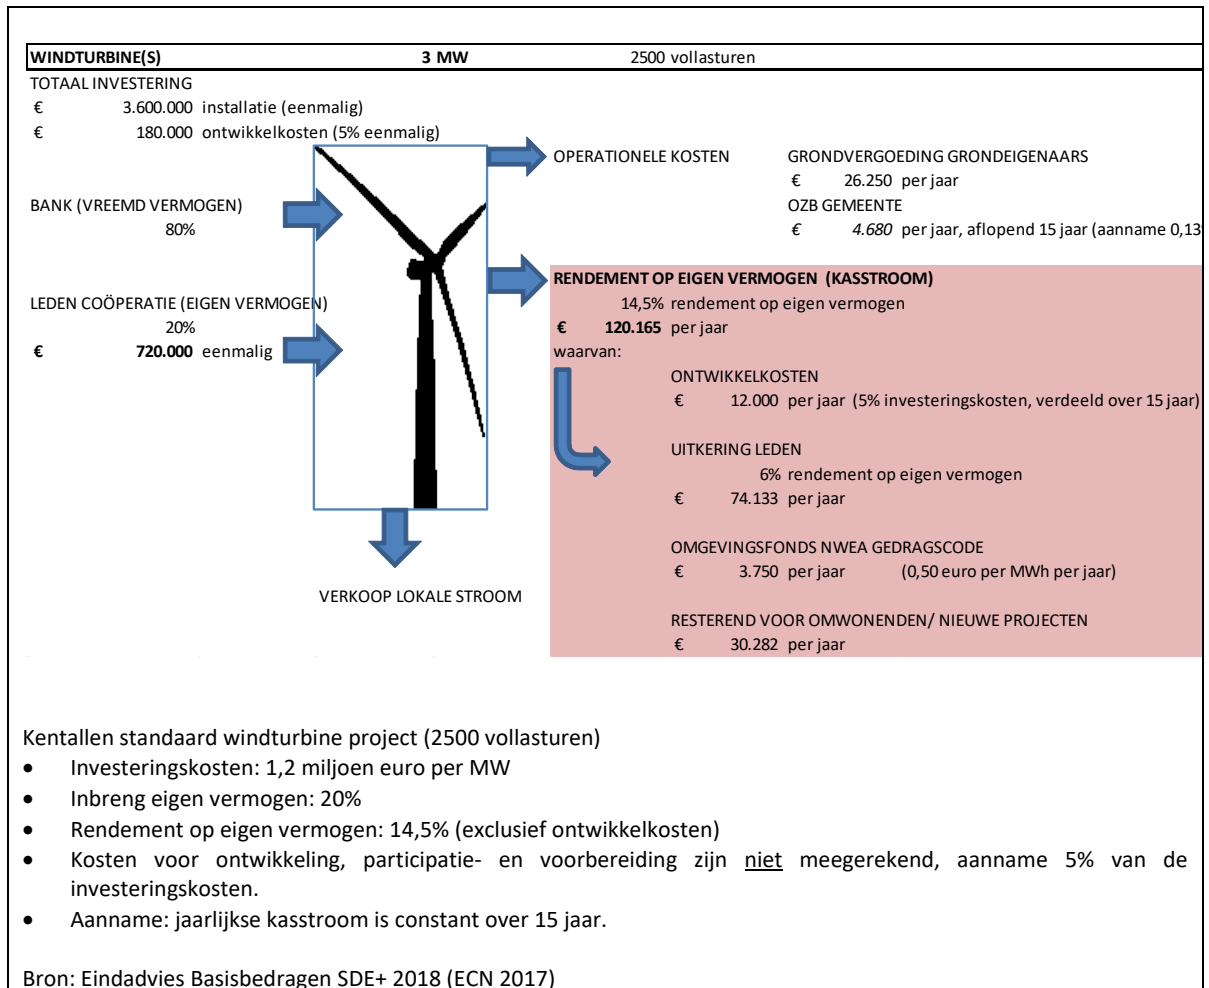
WINDTURBINE(S) **3 MW** 2500 vollasturen

TOTAAL INVESTERING
€ 3.600.000 installatie (eenmalig)
€ 180.000 ontwikkelkosten (5% eenmalig)

BANK (VREEMD VERMOGEN)
80%

LEDEN COÖPERATIE (EIGEN VERMOGEN)
20%
**€ 720.000** eenmalig

OPERATIONELE KOSTEN

GRONDVERGOEDING GRONDEIGENAARS
€ 26.250 per jaar
OZB GEMEENTE
€ *4.680* per jaar, aflopend 15 jaar (aanname 0,13

**RENDEMENT OP EIGEN VERMOGEN (KASSTROOM)**
14,5% rendement op eigen vermogen
**€ 120.165** per jaar
waarvan:

ONTWIKKELKOSTEN
€ 12.000 per jaar (5% investeringskosten, verdeeld over 15 jaar)

UITKERING LEDEN
6% rendement op eigen vermogen
€ 74.133 per jaar

OMGEVINGSFONDS NWEA GEDRAGSCODE
€ 3.750 per jaar (0,50 euro per MWh per jaar)

RESTEREND VOOR OMWONENDEN/ NIEUWE PROJECTEN
€ 30.282 per jaar

VERKOOP LOKALE STROOM

Kentallen standaard windturbine project (2500 vollasturen)
- Investeringskosten: 1,2 miljoen euro per MW
- Inbreng eigen vermogen: 20%
- Rendement op eigen vermogen: 14,5% (exclusief ontwikkelkosten)
- Kosten voor ontwikkeling, participatie- en voorbereiding zijn niet meegerekend, aanname 5% van de investeringskosten.
- Aanname: jaarlijkse kasstroom is constant over 15 jaar.

Bron: Eindadvies Basisbedragen SDE+ 2018 (ECN 2017)